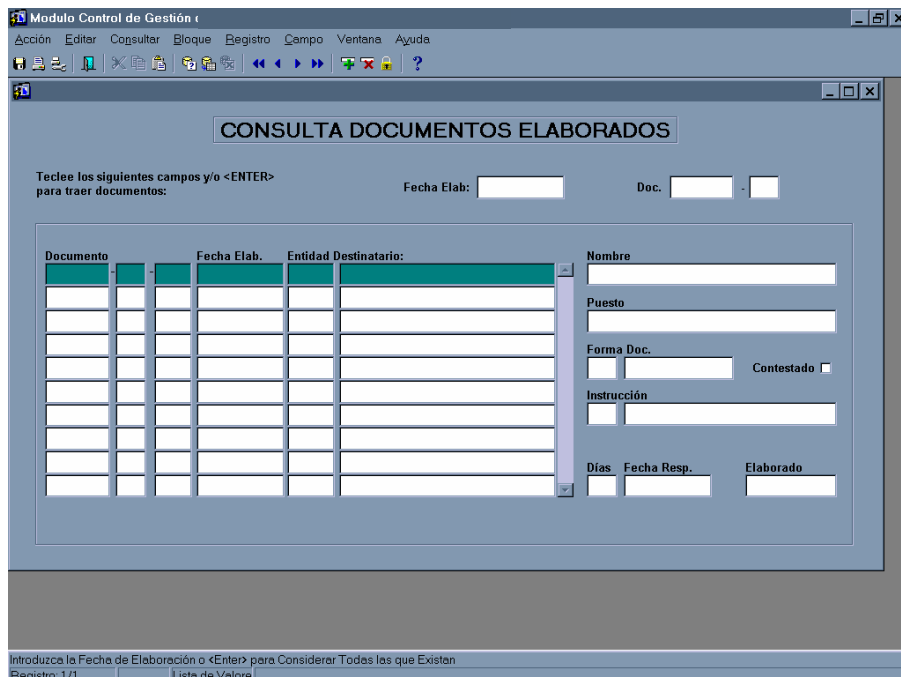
Modulo Control de Gestión (

Acción Editar Consultar Bloque Registro Campo Ventana Ayuda

?

CONSULTA DOCUMENTOS ELABORADOS

Teclee los siguientes campos y/o <ENTER> para traer documentos:

Fecha Elab:

Doc. -

Documento

Fecha Elab.

Entidad Destinatario:

Nombre

Puesto

Forma Doc.

Contestado

Instrucción

Días Fecha Resp.

Elaborado

Introduzca la Fecha de Elaboración o <Enter> para Considerar Todas las que Existan

Registro: 1/1

Lista de Valore